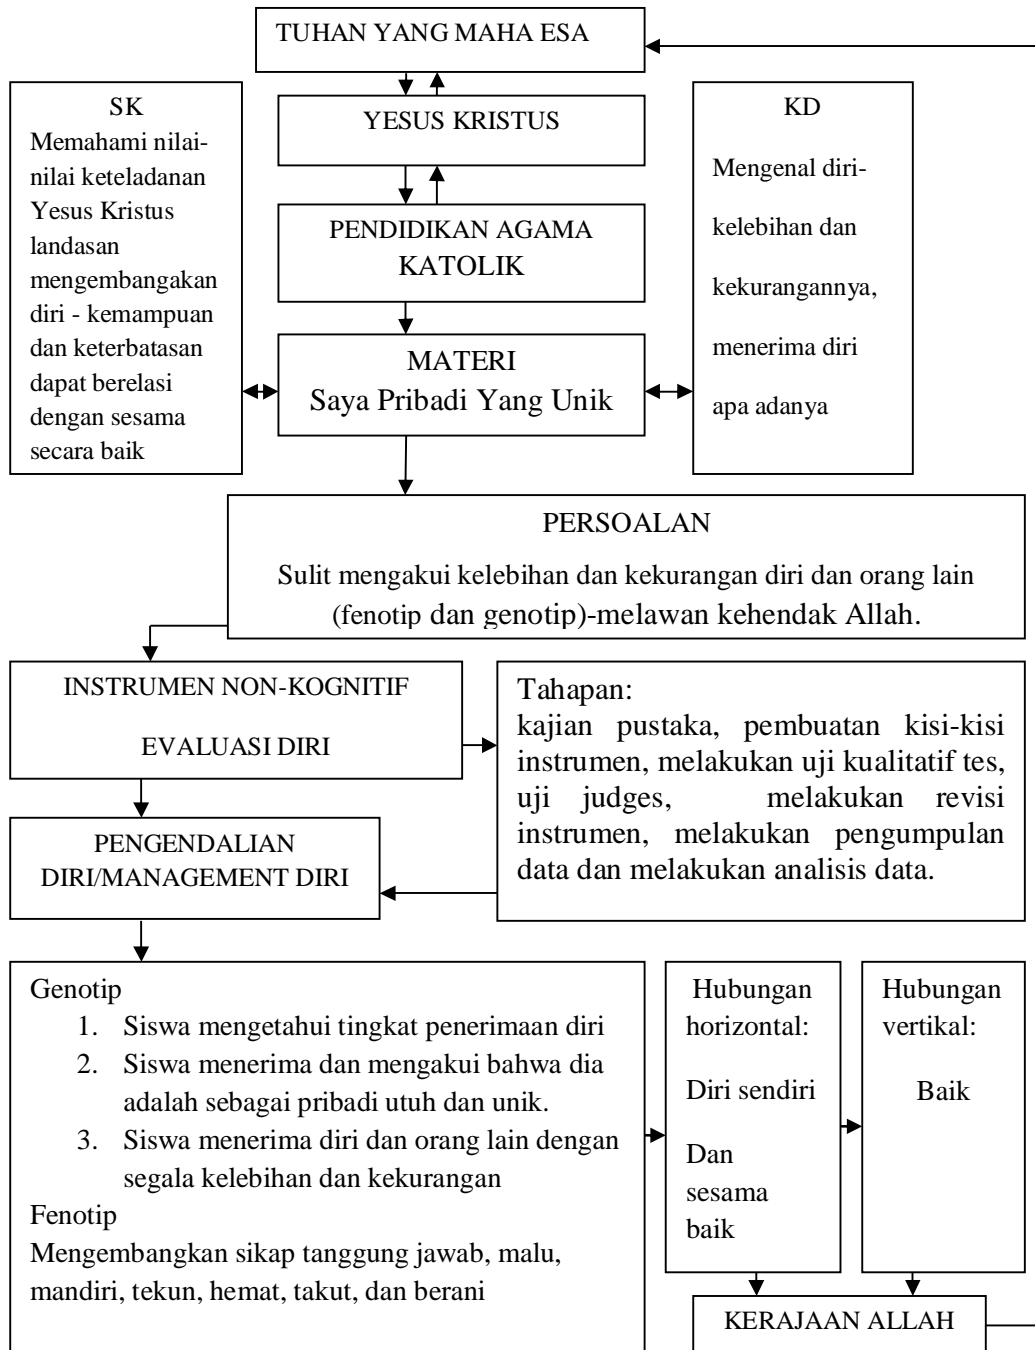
TUHAN YANG MAHA ESA

SK
Memahami nilai-nilai keteladanan Yesus Kristus landasan mengembangakan diri - kemampuan dan keterbatasan dapat berelasi dengan sesama secara baik

YESUS KRISTUS

PENDIDIKAN AGAMA KATOLIK

MATERI
Saya Pribadi Yang Unik

KD
Mengenal diri-kelebihan dan kekurangannya, menerima diri apa adanya

PERSOALAN
Sulit mengakui kelebihan dan kekurangan diri dan orang lain (fenotip dan genotip)-melawan kehendak Allah.

INSTRUMEN NON-KOGNITIF
EVALUASI DIRI

Tahapan:
kajian pustaka, pembuatan kisi-kisi instrumen, melakukan uji kualitatif tes, uji judges, melakukan revisi instrumen, melakukan pengumpulan data dan melakukan analisis data.

PENGENDALIAN DIRI/MANAGEMENT DIRI

Genotip
1. Siswa mengetahui tingkat penerimaan diri
2. Siswa menerima dan mengakui bahwa dia adalah sebagai pribadi utuh dan unik.
3. Siswa menerima diri dan orang lain dengan segala kelebihan dan kekurangan
Fenotip
Mengembangkan sikap tanggung jawab, malu, mandiri, tekun, hemat, takut, dan berani

Hubungan horizontal:
Diri sendiri
Dan sesama baik

Hubungan vertikal:
Baik

KERAJAAN ALLAH